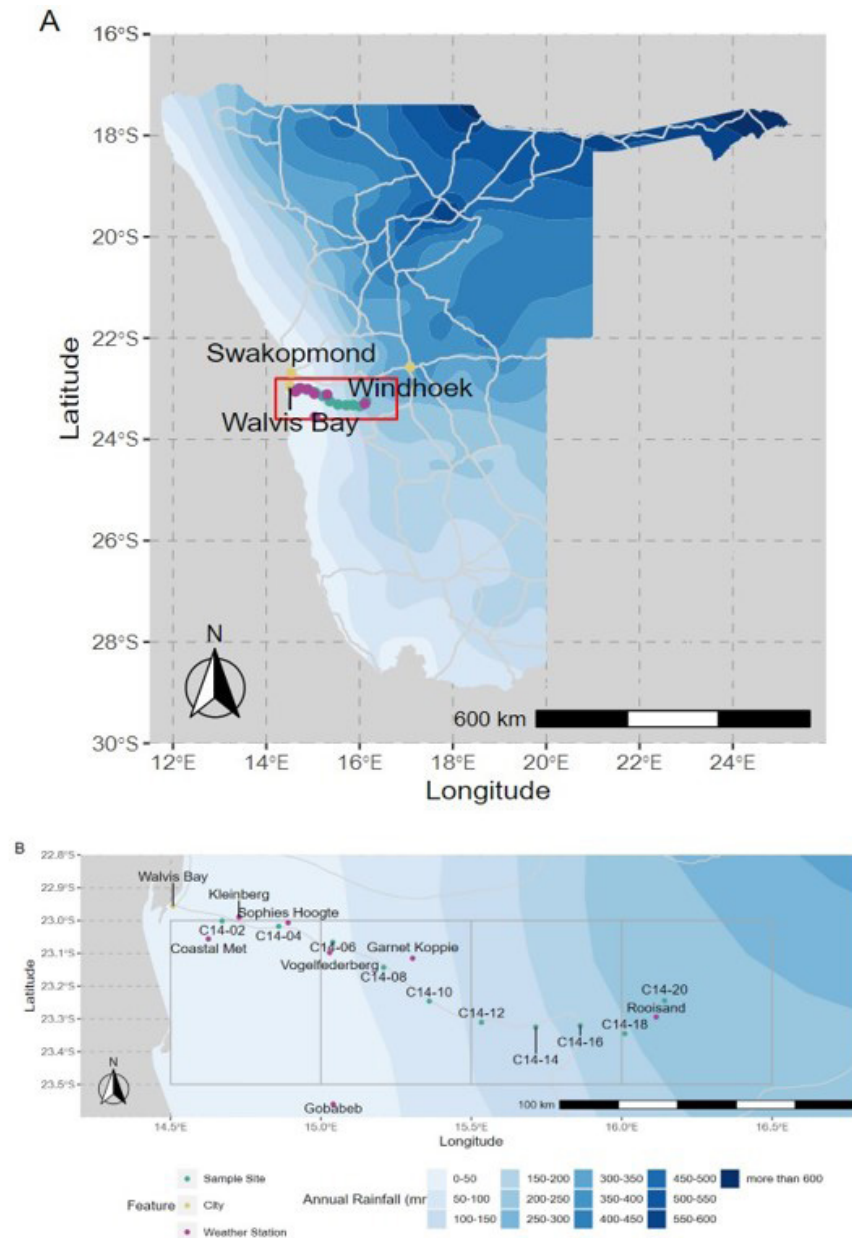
A

16°S
18°S
20°S
22°S
24°S
26°S
28°S
30°S

Latitude

Swakopmond
Windhoek
Walvis Bay

N

600 km

12°E 14°E 16°E 18°E 20°E 22°E 24°E
Longitude

B

22.8°S
22.9°S
23.0°S
23.1°S
23.2°S
23.3°S
23.4°S
23.5°S

Latitude

Walvis Bay
Kleinberg
Sophies Hoogte
C14-02
C14-04
Coastal Met
C14-06
Garnet Koppie
Vogelfederberg
C14-08
C14-10
C14-12
C14-14
C14-16
C14-18
C14-20
Rooisand
Gobabeb

N

100 km

14.5°E 15.0°E 15.5°E 16.0°E 16.5°E
Longitude

Feature
Sample Site
City
Weather Station

Annual Rainfall (mr
0-50
50-100
100-150
150-200
200-250
250-300
300-350
350-400
400-450
450-500
500-550
550-600
more than 600